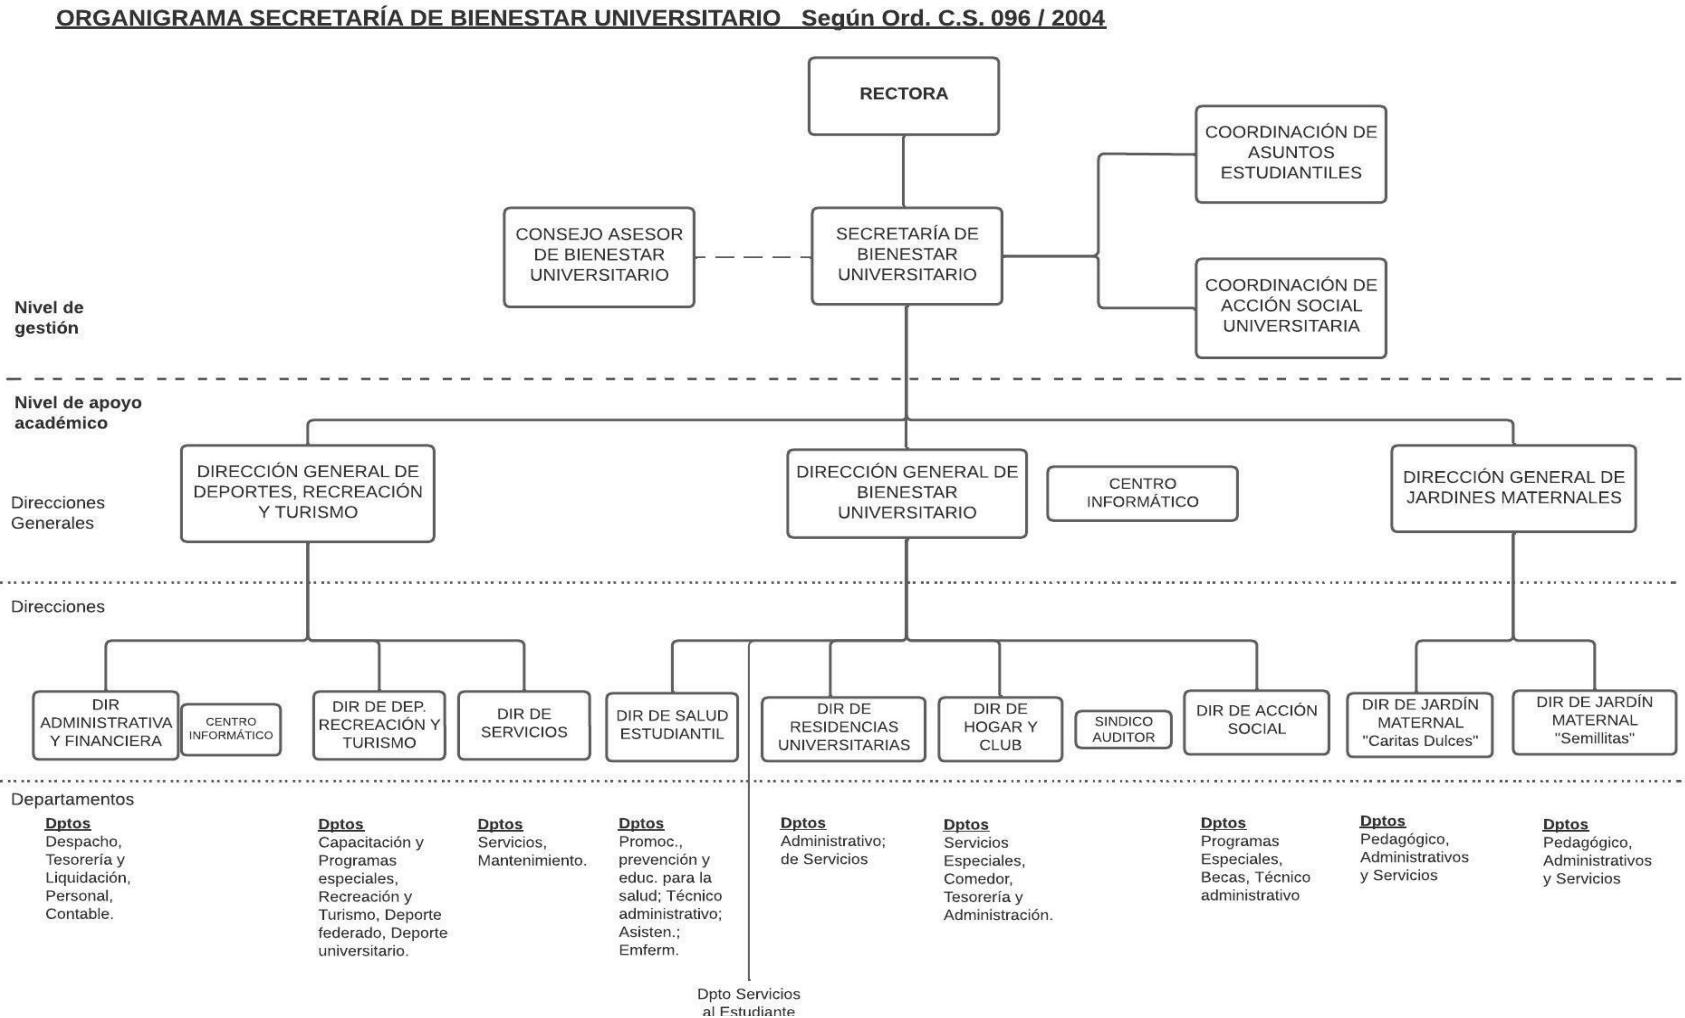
ORGANIGRAMA SECRETARÍA DE BIENESTAR UNIVERSITARIO Según Ord. C.S. 096 / 2004

RECTORA

COORDINACIÓN DE ASUNTOS ESTUDIANTILES

CONSEJO ASESOR DE BIENESTAR UNIVERSITARIO

SECRETARÍA DE BIENESTAR UNIVERSITARIO

COORDINACIÓN DE ACCIÓN SOCIAL UNIVERSITARIA

Nivel de gestión

Nivel de apoyo académico

Direcciones Generales

DIRECCIÓN GENERAL DE DEPORTES, RECREACIÓN Y TURISMO

DIRECCIÓN GENERAL DE BIENESTAR UNIVERSITARIO

CENTRO INFORMÁTICO

DIRECCIÓN GENERAL DE JARDINES MATERNALES

Direcciones

DIR ADMINISTRATIVA Y FINANCIERA

CENTRO INFORMÁTICO

DIR DE DEP. RECREACIÓN Y TURISMO

DIR DE SERVICIOS

DIR DE SALUD ESTUDIANTIL

DIR DE RESIDENCIAS UNIVERSITARIAS

DIR DE HOGAR Y CLUB

SINDICO AUDITOR

DIR DE ACCIÓN SOCIAL

DIR DE JARDÍN MATERNAL "Caritas Dulces"

DIR DE JARDÍN MATERNAL "Semillitas"

Departamentos

Dptos
Despacho, Tesorería y Liquidación, Personal, Contable.

Dptos
Capacitación y Programas especiales, Recreación y Turismo, Deporte federado, Deporte universitario.

Dptos
Servicios, Mantenimiento.

Dptos
Promoc., prevención y educ. para la salud; Técnico administrativo; Asisten.; Emferm.

Dptos
Administrativo; de Servicios

Dptos
Servicios Especiales, Comedor, Tesorería y Administración.

Dptos
Programas Especiales, Becas, Técnico administrativo

Dptos
Pedagógico, Administrativos y Servicios

Dptos
Pedagógico, Administrativos y Servicios

Dpto Servicios al Estudiante